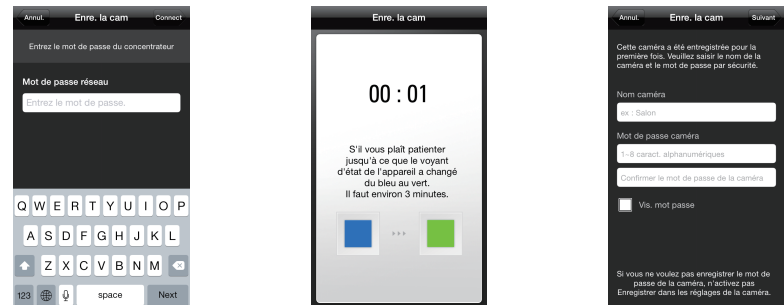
Annul.

Enre. la cam

Connect

Entrez le mot de passe du concentrateur

Mot de passe réseau

Entrez le mot de passe.

Q W E R T Y U I O P

A S D F G H J K L

Z X C V B N M

123

space

Next

Enre. la cam

00 : 01

S'il vous plaît patienter jusqu'à ce que le voyant d'état de l'appareil a changé du bleu au vert. Il faut environ 3 minutes.

Annul.

Enre. la cam

Suivant

Cette caméra a été entregistrée pour la première fois. Veuillez saisir le nom de la caméra et le mot de passe par sécurité.

Nom caméra

ex : Salon

Mot de passe caméra

1~8 caract. alphanumériques

Confirmer le mot de passe de la caméra

Vis. mot passe

Si vous ne voulez pas enregistrer le mot de passe de la caméra, n'activez pas Enregistrer dans les réglages de la caméra.